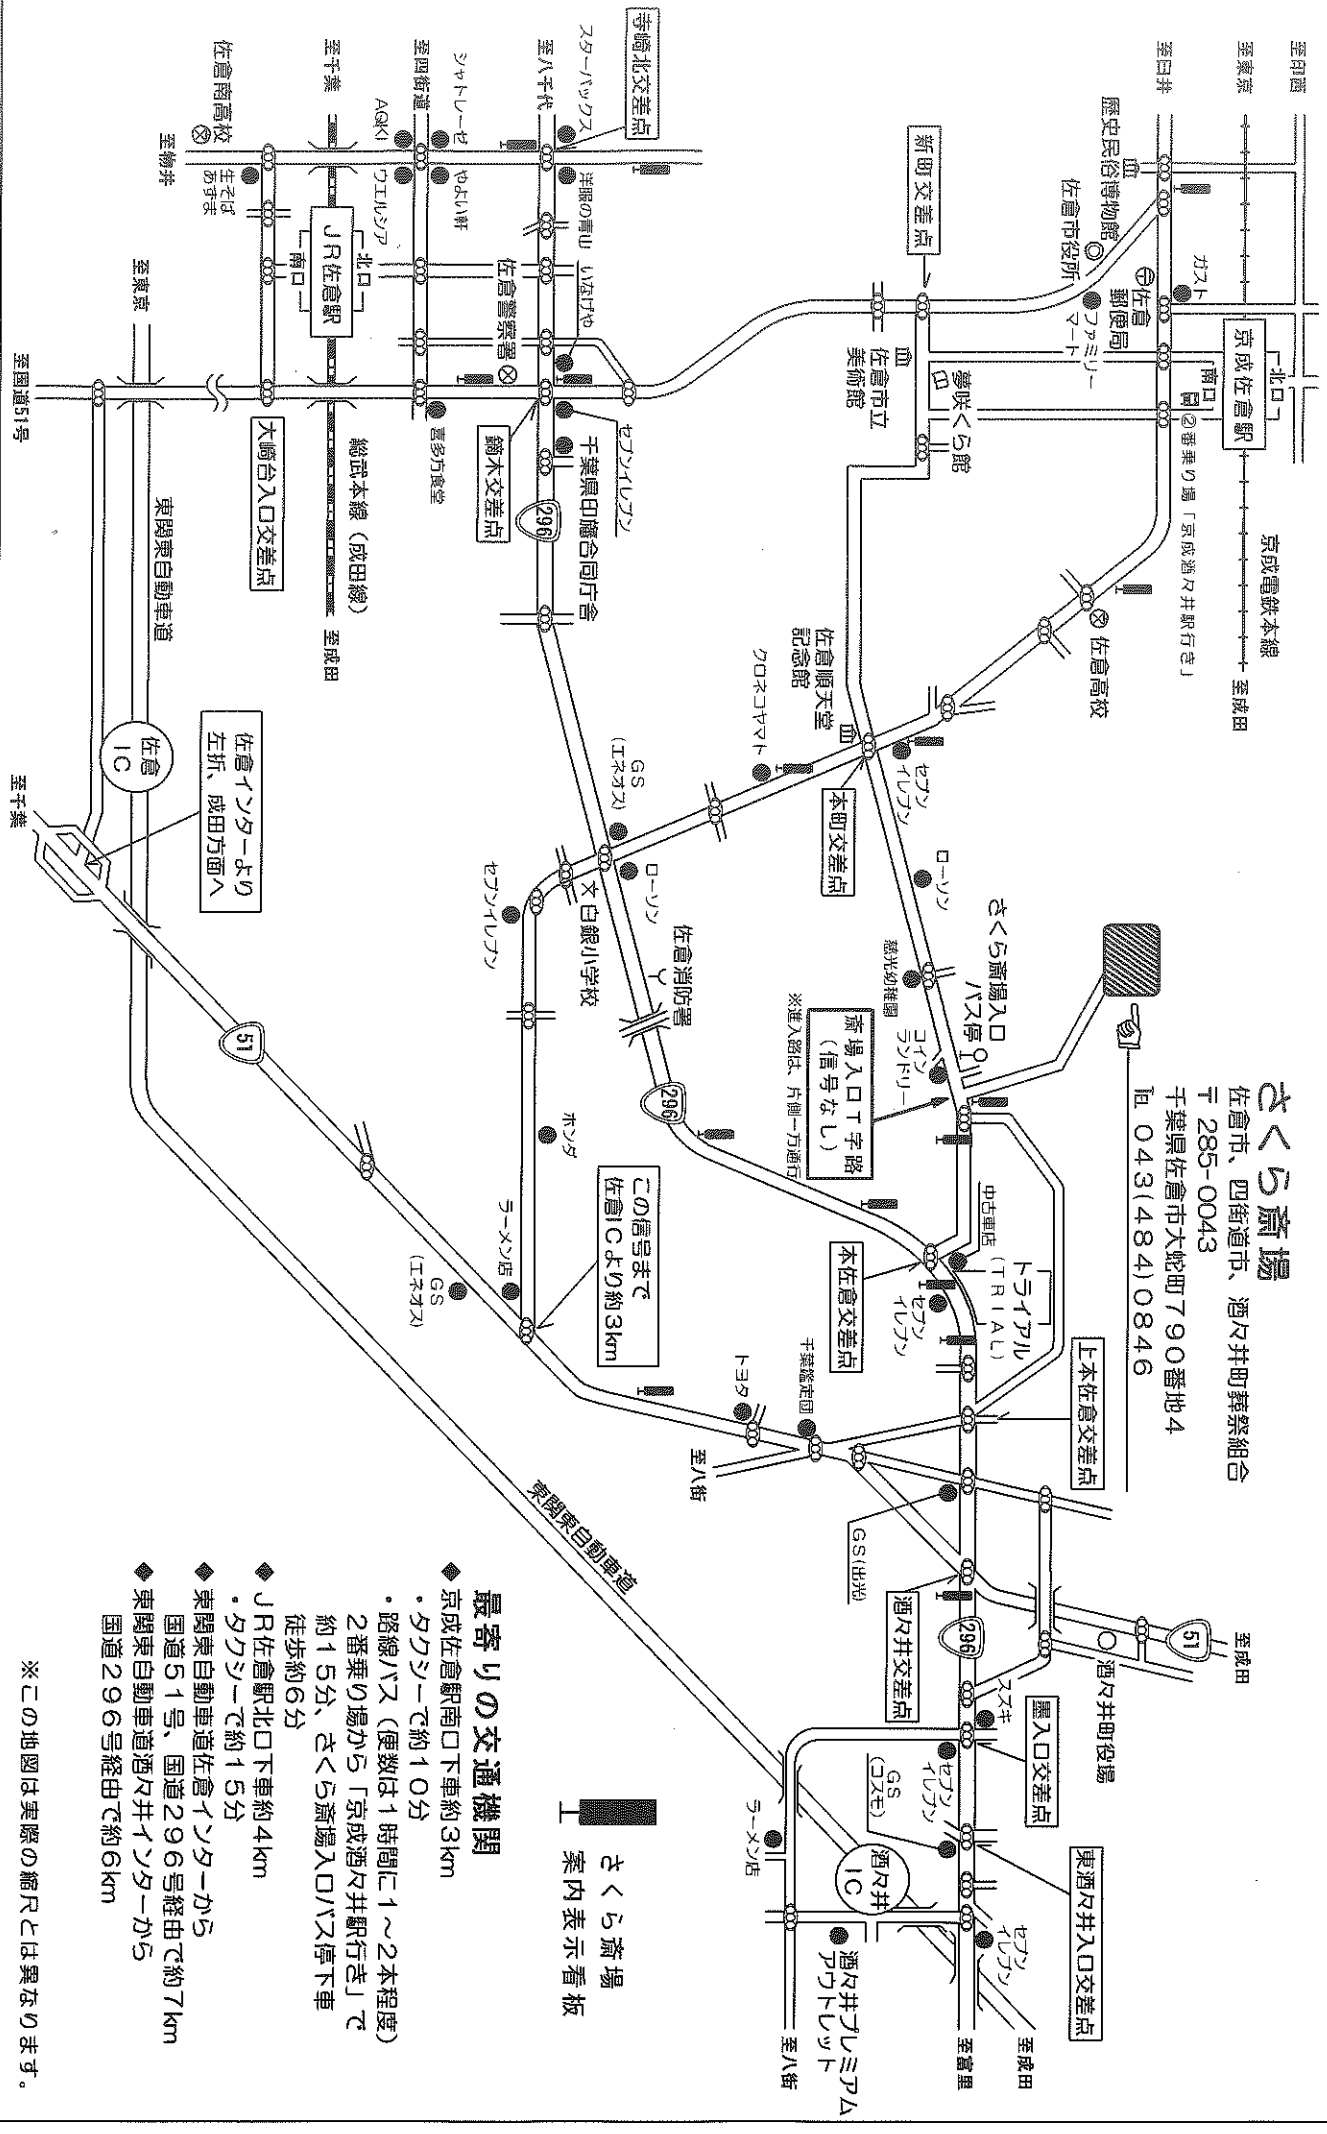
さくら斎場
佐倉市、四街道市、酒々井町葬祭組合
〒285-0043
千葉県佐倉市大蛇町790番地4
℡ 043(484)0846

さくら斎場
案内表示看板

最寄りの交通機関
◆ 京成佐倉駅南口下車約3km
・タクシーで約10分
・路線バス(便数は1時間に1～2本程度)2番乗り場から「京成酒々井駅行き」で約15分、さくら斎場入口バス停下車徒歩約6分
◆ JR佐倉駅北口下車約4km
・タクシーで約15分
◆ 東関東自動車道佐倉インターから国道51号、国道296号経由で約7km
◆ 東関東自動車道酒々井インターから国道296号経由で約6km

※この地図は実際の縮尺とは異なります。

至印西
至東京
至臼井
歴史民俗博物館
佐倉市役所
新町交差点
佐倉郵便局
ガスト
ファミリーマート
京成佐倉駅
北口
南口
②番乗り場「京成酒々井駅行き」
京成電鉄本線
至成田
夢咲くら館
佐倉市立美術館
佐倉高校
佐倉順天堂記念館
クロネコヤマト
セブンイレブン
本町交差点
ローソン
さくら斎場入口バス停
慈光幼稚園
コインランドリー
斎場入口T字路(信号なし)
※進入路は、片側一方通行
寺崎北交差点
至八千代
スターバックス
洋服の青山
いなげや
佐倉警察署
セブンイレブン
千葉県印旛合同庁舎
鏑木交差点
296
至四街道
シャトレーゼ
やよい軒
AOKI
ウエルシア
至千葉
JR佐倉駅
北口
南口
佐倉南高校
至物井
生そばあずま
喜多方食堂
総武本線(成田線)
至成田
至東京
至国道51号
大崎台入口交差点
東関東自動車道
佐倉IC
佐倉インターより左折、成田方面へ
至千葉
GS(エネオス)
ローソン
文 白銀小学校
セブンイレブン
佐倉消防署
296
ホンダ
この信号まで佐倉ICより約3km
ラーメン店
GS(エネオス)
51
中古車店
トライアル(TRIAL)
本佐倉交差点
セブンイレブン
上本佐倉交差点
千葉盛走団
トヨタ
至八街
GS(出光)
酒々井交差点
296
51
至成田
酒々井町役場
スズキ
墨入口交差点
GS(コスモ)
セブンイレブン
東酒々井入口交差点
セブンイレブン
ラーメン店
酒々井IC
酒々井プレミアムアウトレット
至八街
至富里
至成田
東関東自動車道